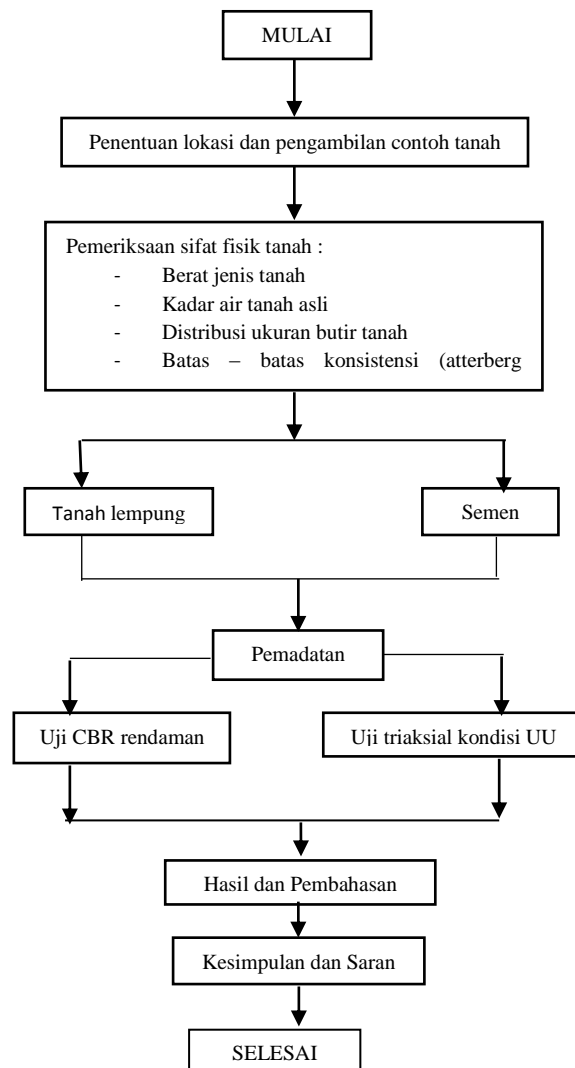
MULAI

Penentuan lokasi dan pengambilan contoh tanah

Pemeriksaan sifat fisik tanah :
- Berat jenis tanah
- Kadar air tanah asli
- Distribusi ukuran butir tanah
- Batas – batas konsistensi (atterberg

Tanah lempung

Semen

Pemadatan

Uji CBR rendaman

Uji triaksial kondisi UU

Hasil dan Pembahasan

Kesimpulan dan Saran

SELESAI